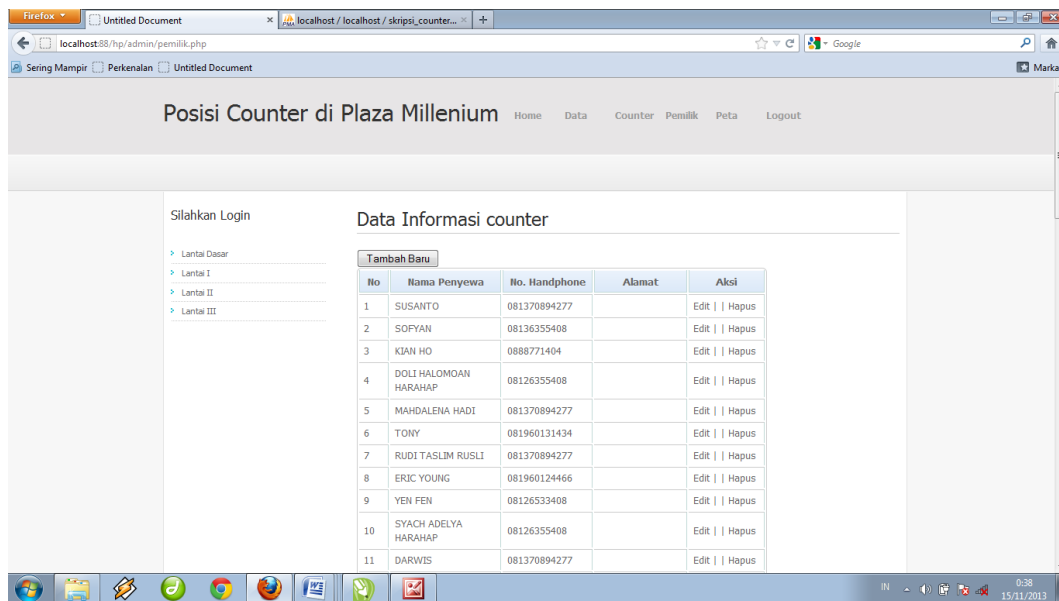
Firefox
Untitled Document
localhost / localhost / skripsi_counter...
localhost:88/hp/admin/pemilik.php
Google
Sering Mampir Perkenalan Untitled Document
Marka

Posisi Counter di Plaza Millenium Home Data Counter Pemilik Peta Logout

Silahkan Login

Lantai Dasar
Lantai I
Lantai II
Lantai III

Data Informasi counter

Tambah Baru

| No | Nama Penyewa | No. Handphone | Alamat | Aksi |
|---|---|---|---|---|
| 1 | SUSANTO | 081370894277 | | Edit \| \| Hapus |
| 2 | SOFYAN | 08136355408 | | Edit \| \| Hapus |
| 3 | KIAN HO | 0888771404 | | Edit \| \| Hapus |
| 4 | DOLI HALOMOAN HARAHAP | 08126355408 | | Edit \| \| Hapus |
| 5 | MAHDALENA HADI | 081370894277 | | Edit \| \| Hapus |
| 6 | TONY | 081960131434 | | Edit \| \| Hapus |
| 7 | RUDI TASLIM RUSLI | 081370894277 | | Edit \| \| Hapus |
| 8 | ERIC YOUNG | 081960124466 | | Edit \| \| Hapus |
| 9 | YEN FEN | 08126533408 | | Edit \| \| Hapus |
| 10 | SYACH ADELYA HARAHAP | 08126355408 | | Edit \| \| Hapus |
| 11 | DARWIS | 081370894277 | | Edit \| \| Hapus |

IN 0:38 15/11/2013